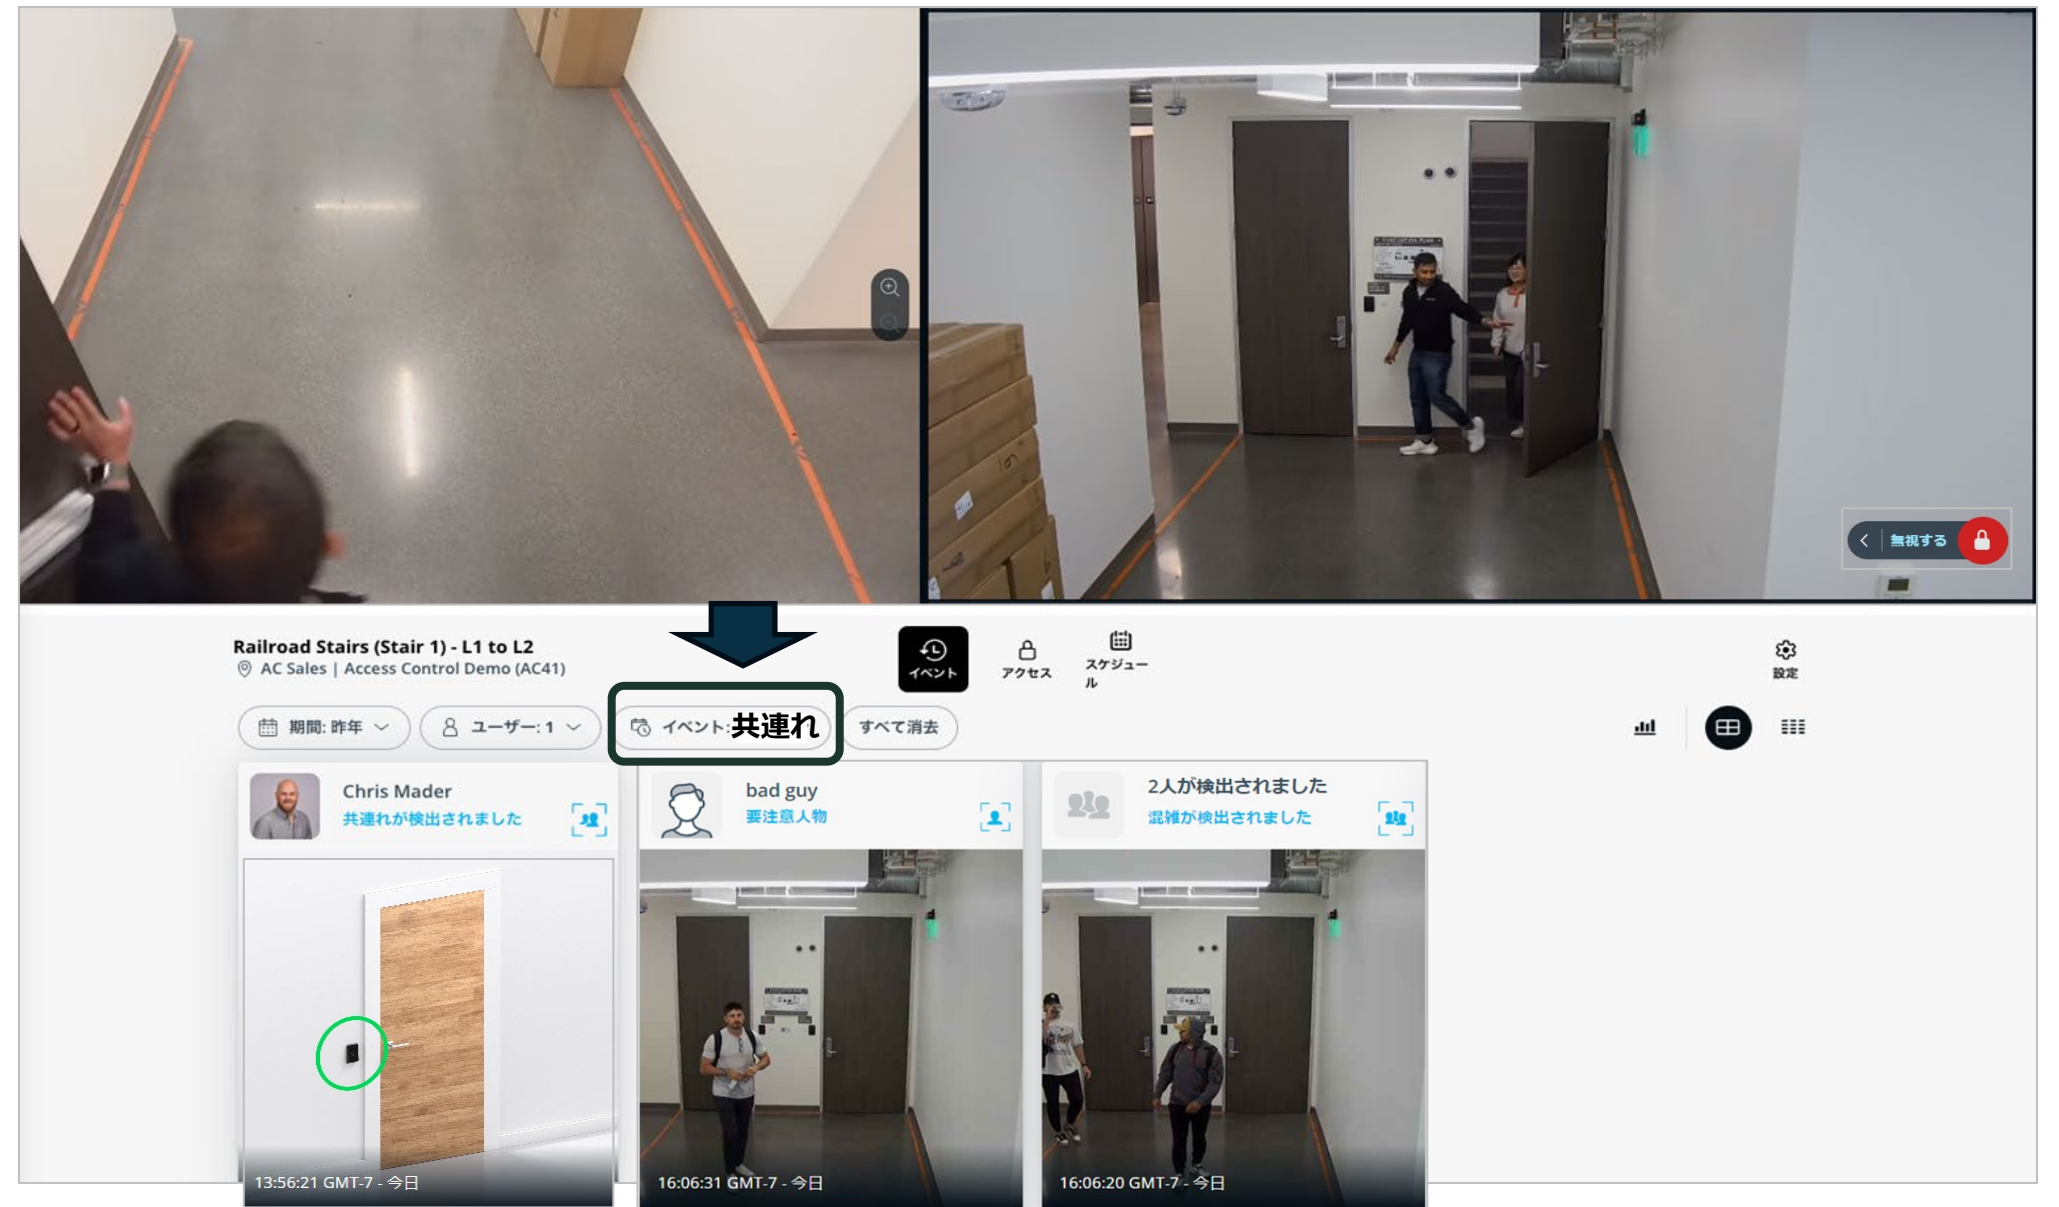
無視する

Railroad Stairs (Stair 1) - L1 to L2
AC Sales | Access Control Demo (AC41)

イベント
アクセス
スケジュール
設定

期間: 昨年
ユーザー: 1
イベント: 共連れ
すべて消去

Chris Mader
共連れが検出されました

bad guy
要注意人物

2人が検出されました
混雑が検出されました

13:56:21 GMT-7 - 今日
16:06:31 GMT-7 - 今日
16:06:20 GMT-7 - 今日